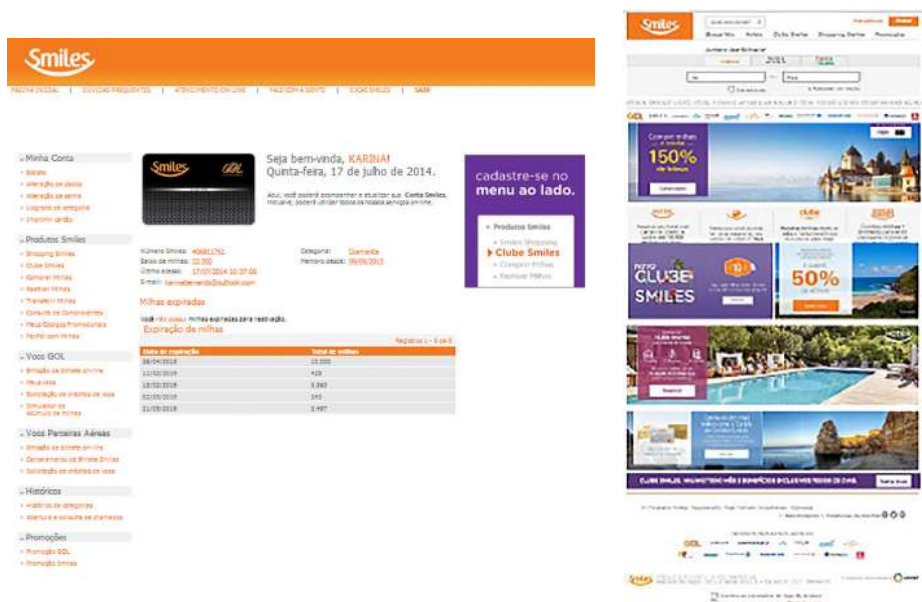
Smiles

PÁGINA INICIAL | DÚVIDAS FREQUENTES | ATENDIMENTO ON LINE | FALE COM A GENTE | LOJAS SMILES | SAIR

Minha Conta
Extrato
Alteração de dados
Alteração de senha
Upgrade de categoria
Imprimir cartão

Produtos Smiles
Shopping Smiles
Clube Smiles
Comprar Milhas
Reativar Milhas
Transferir Milhas
Consulta de Comprovantes
Meus Códigos Promocionais
Pontos com Milhas

Voos GOL
Emissão de bilhete on-line
Meus voos
Solicitação de crédito de voos
Simulador de acúmulo de milhas

Voos Parceiras Aéreas
Emissão de bilhete on-line
Cancelamento de Bilhete Smiles
Solicitação de crédito de voos

Históricos
Histórico de categorias
Abertura e consulta de chamados

Promoções
Promoção GOL
Promoção Smiles

Smiles GOL

Seja bem-vinda, KARINA!
Quinta-feira, 17 de julho de 2014.

Aqui, você poderá acompanhar e atualizar sua Conta Smiles, inclusive, poderá utilizar todos os nossos serviços on-line.

Número Smiles: 406811762
Saldo de milhas: 22.300
Último acesso: 17/07/2014 10:37:00
E-mail: karinaberrardo@outlook.com

Categoria: Diamante
Membro desde: 09/09/2013

Milhas expiradas
Você não possui milhas expiradas para reativação.

Expiração de milhas

Registros 1 - 5 de 5

| Data de expiração | Total de milhas |
|---|---|
| 28/04/2015 | 10.200 |
| 11/02/2015 | 410 |
| 13/02/2015 | 5.380 |
| 02/05/2015 | 345 |
| 21/05/2015 | 3.497 |

cadastre-se no menu ao lado.

Produtos Smiles
Smiles Shopping
Clube Smiles
Comprar Milhas
Reativar Milhas

Smiles

Compre milhas e ganhe 150% de bônus

CLUBE SMILES

50%

CLUBE SMILES